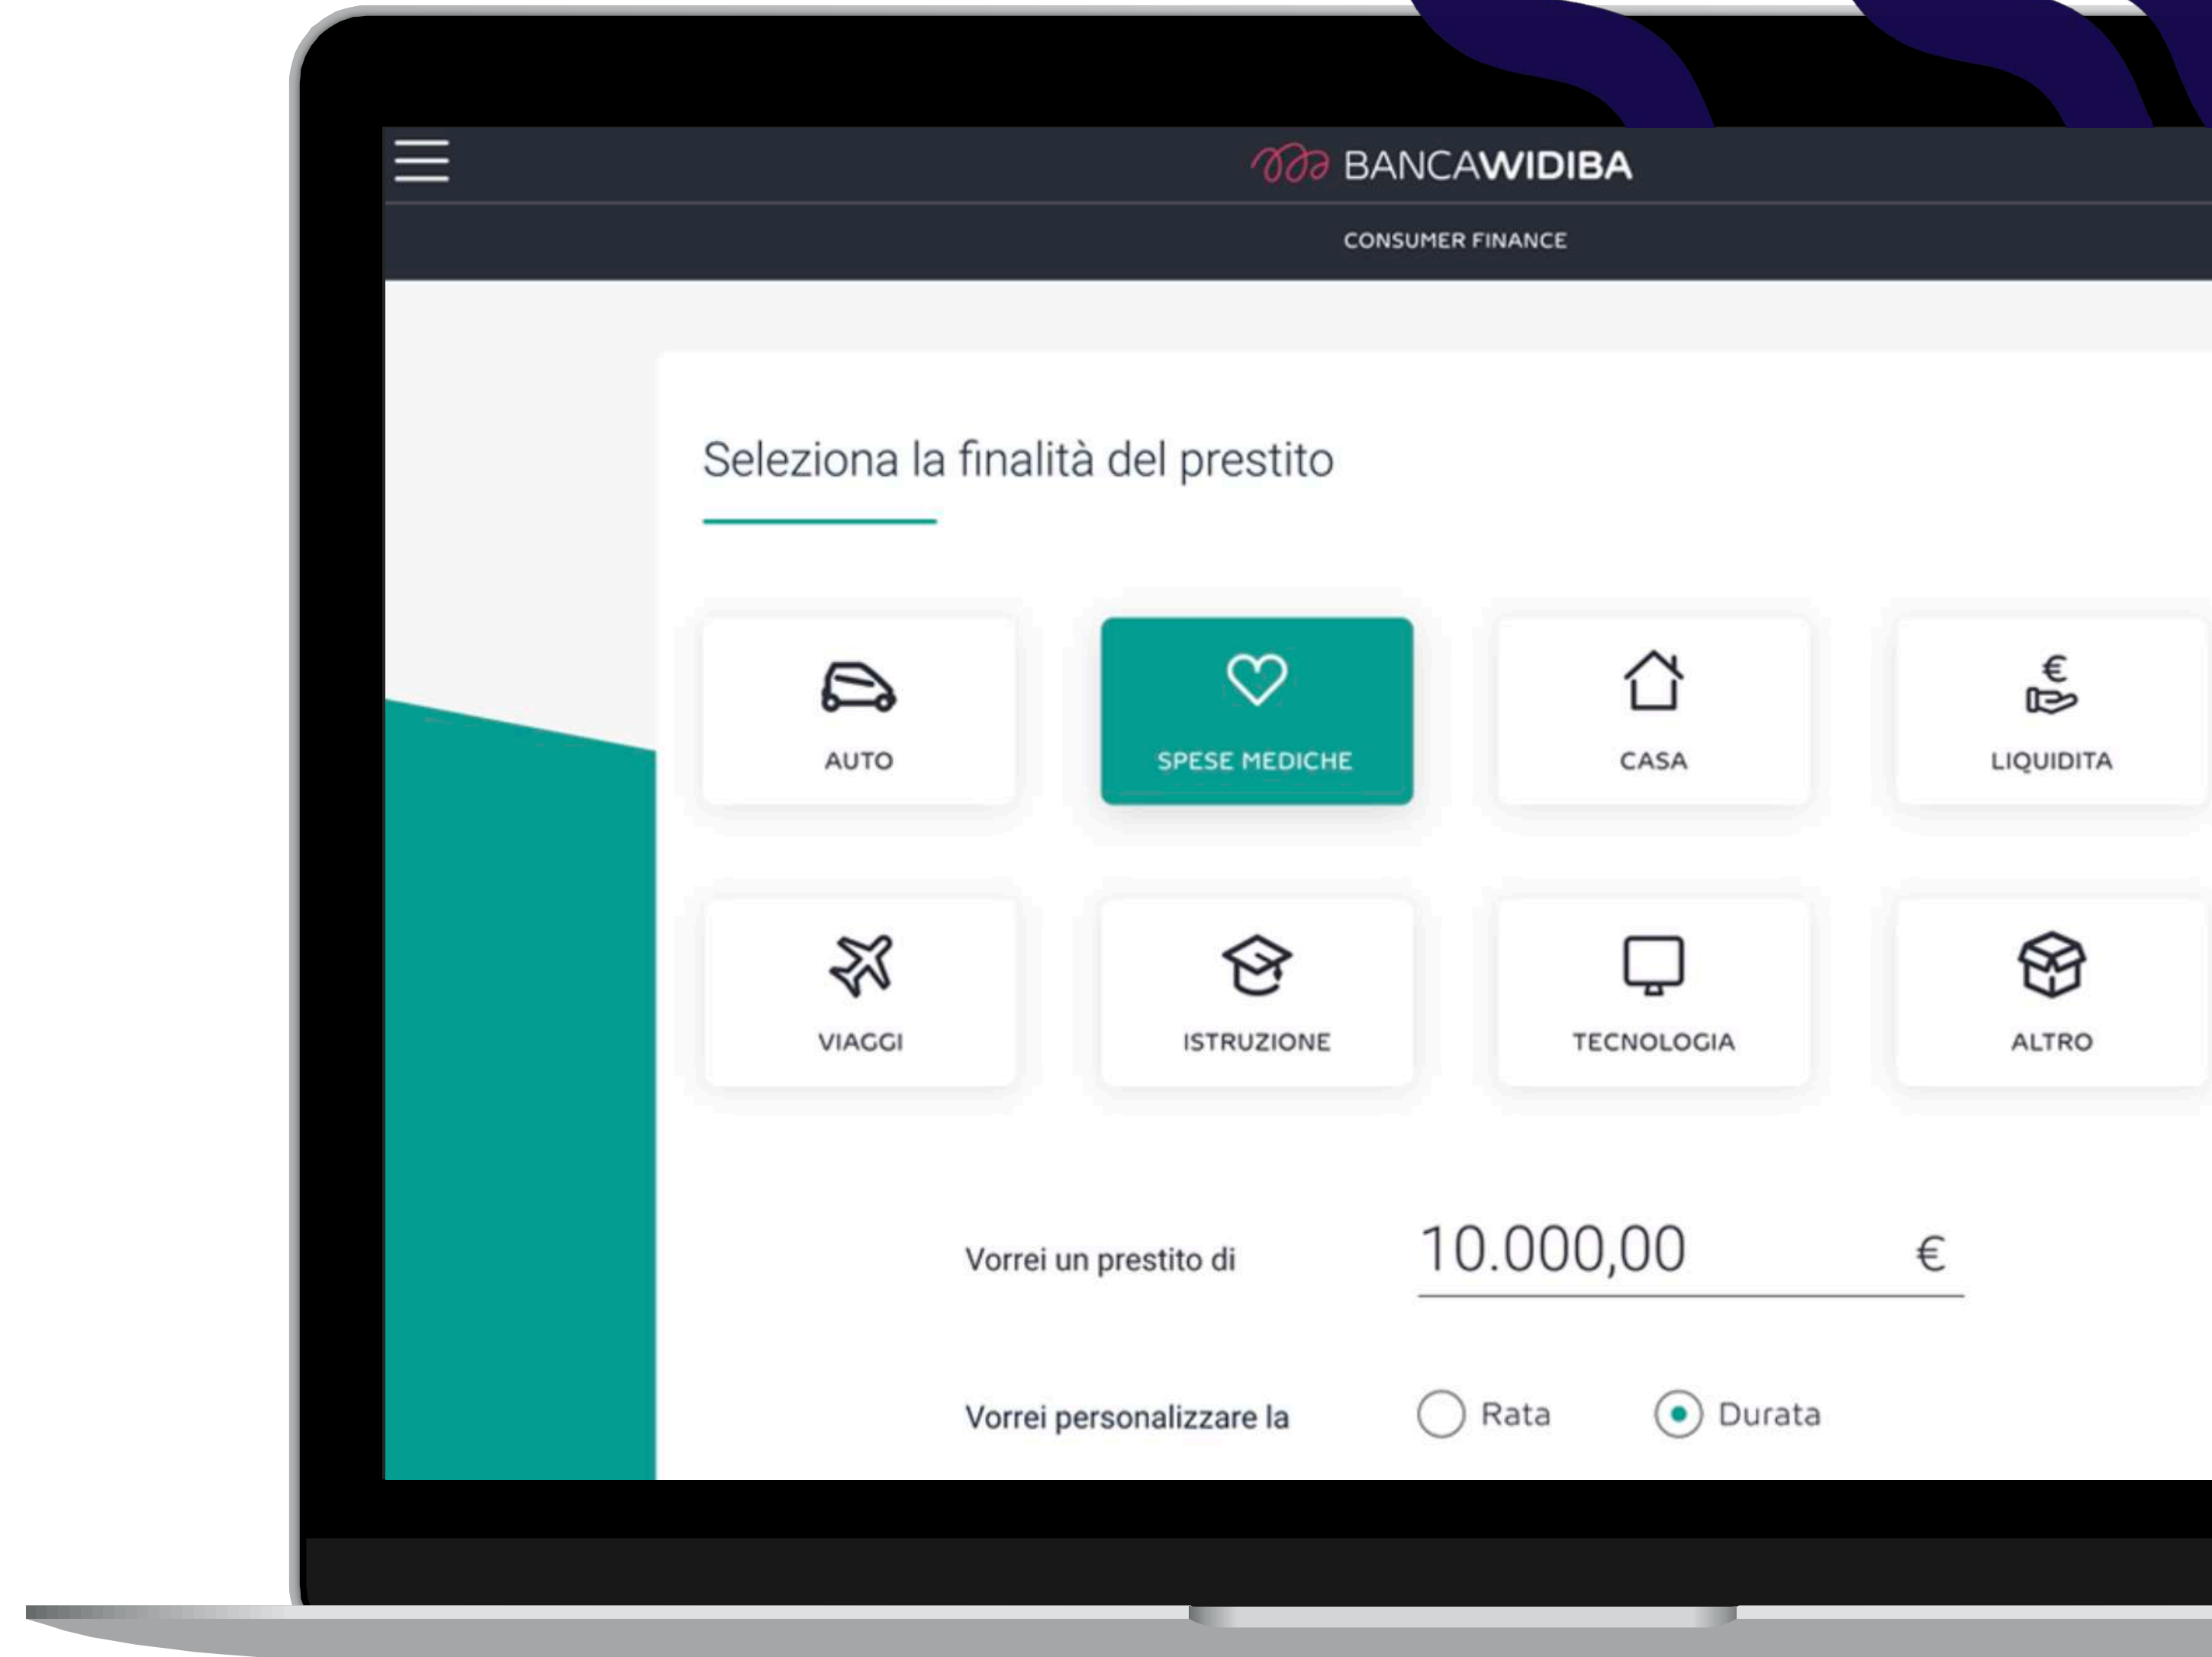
BANCAWIDIBA

CONSUMER FINANCE

Seleziona la finalità del prestito

AUTO

SPESE MEDICHE

CASA

LIQUIDITA

VIAGGI

ISTRUZIONE

TECNOLOGIA

ALTRO

Vorrei un prestito di 10.000,00 €

Vorrei personalizzare la Rata Durata